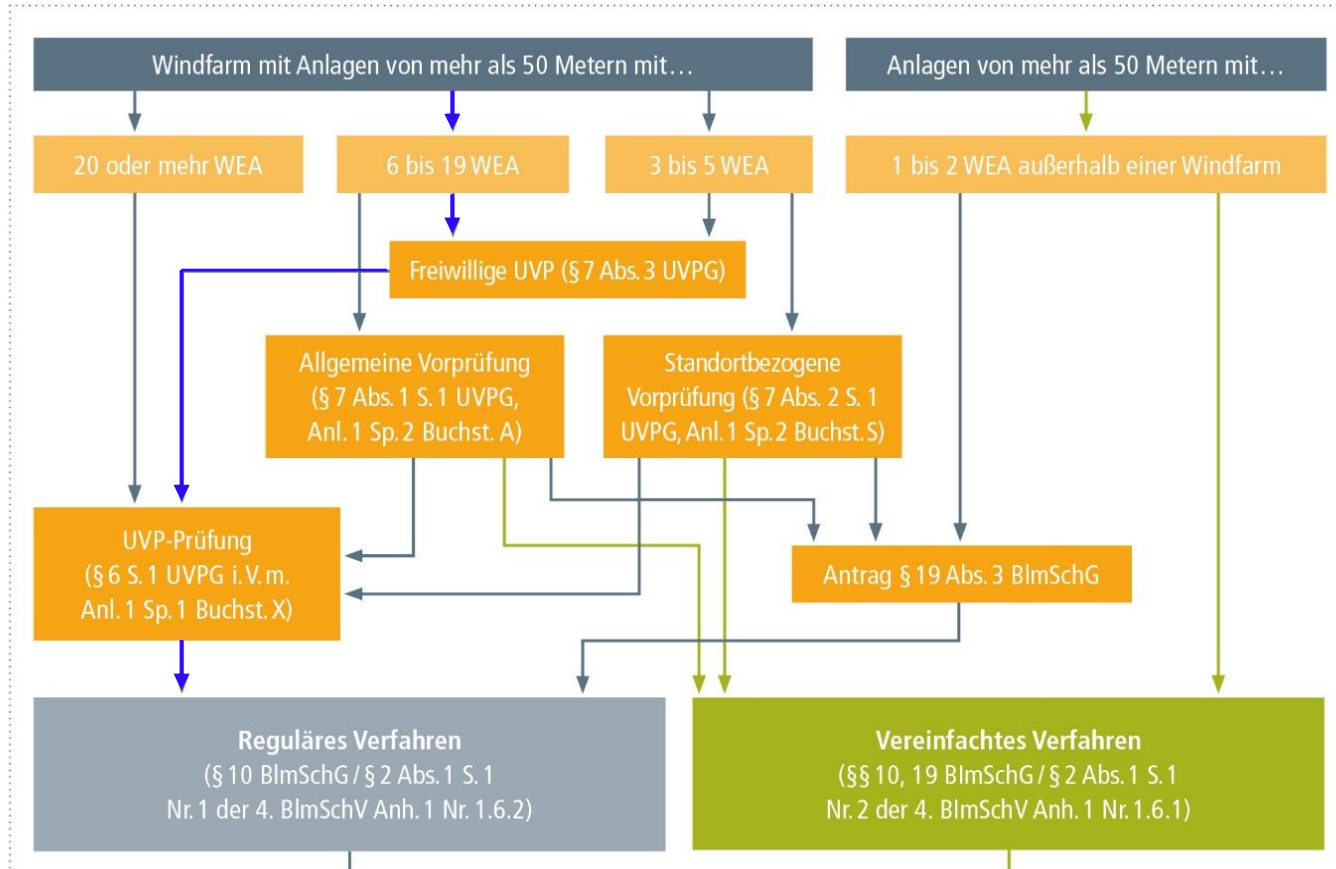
Windfarm mit Anlagen von mehr als 50 Metern mit…

Anlagen von mehr als 50 Metern mit…

20 oder mehr WEA

6 bis 19 WEA

3 bis 5 WEA

1 bis 2 WEA außerhalb einer Windfarm

Freiwillige UVP (§ 7 Abs. 3 UVPG)

Allgemeine Vorprüfung (§ 7 Abs. 1 S. 1 UVPG, Anl. 1 Sp. 2 Buchst. A)

Standortbezogene Vorprüfung (§ 7 Abs. 2 S. 1 UVPG, Anl. 1 Sp. 2 Buchst. S)

UVP-Prüfung (§ 6 S. 1 UVPG i. V. m. Anl. 1 Sp. 1 Buchst. X)

Antrag § 19 Abs. 3 BImSchG

Reguläres Verfahren (§ 10 BImSchG / § 2 Abs. 1 S. 1 Nr. 1 der 4. BImSchV Anh. 1 Nr. 1.6.2)

Vereinfachtes Verfahren (§§ 10, 19 BImSchG / § 2 Abs. 1 S. 1 Nr. 2 der 4. BImSchV Anh. 1 Nr. 1.6.1)